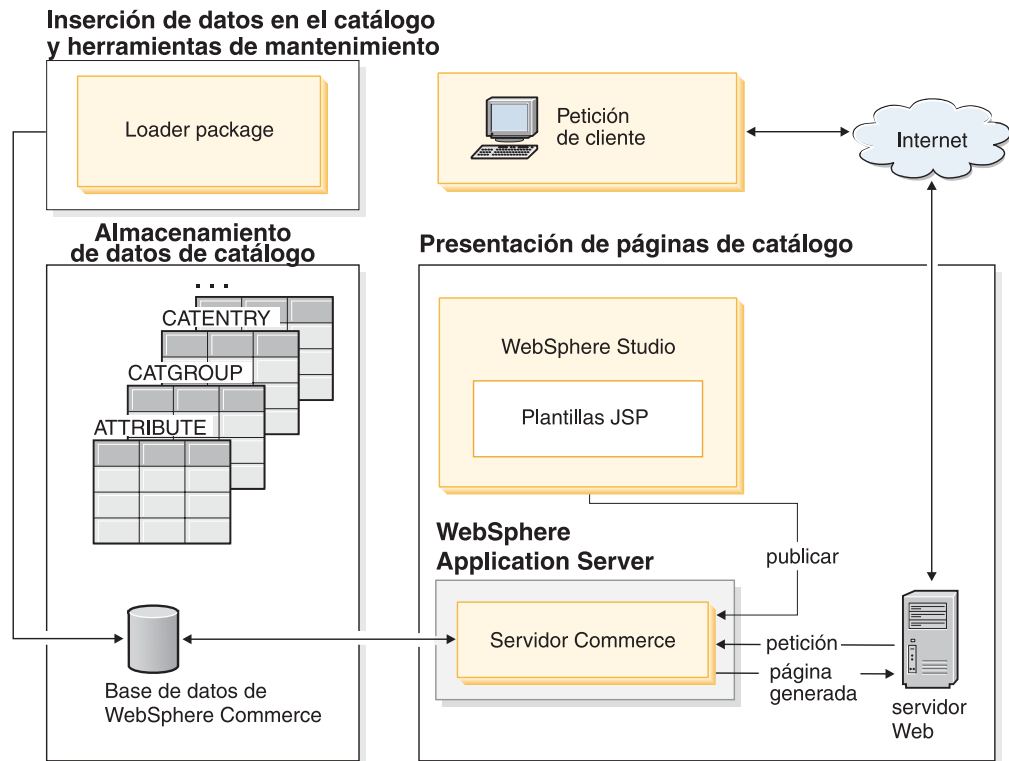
Inserción de datos en el catálogo y herramientas de mantenimiento

Loader package

Petición de cliente

Internet

Almacenamiento de datos de catálogo

...

CATENTRY

CATGROUP

ATTRIBUTE

Presentación de páginas de catálogo

WebSphere Studio

Plantillas JSP

WebSphere Application Server

publicar

Servidor Commerce

petición

página generada

Base de datos de WebSphere Commerce

servidor Web